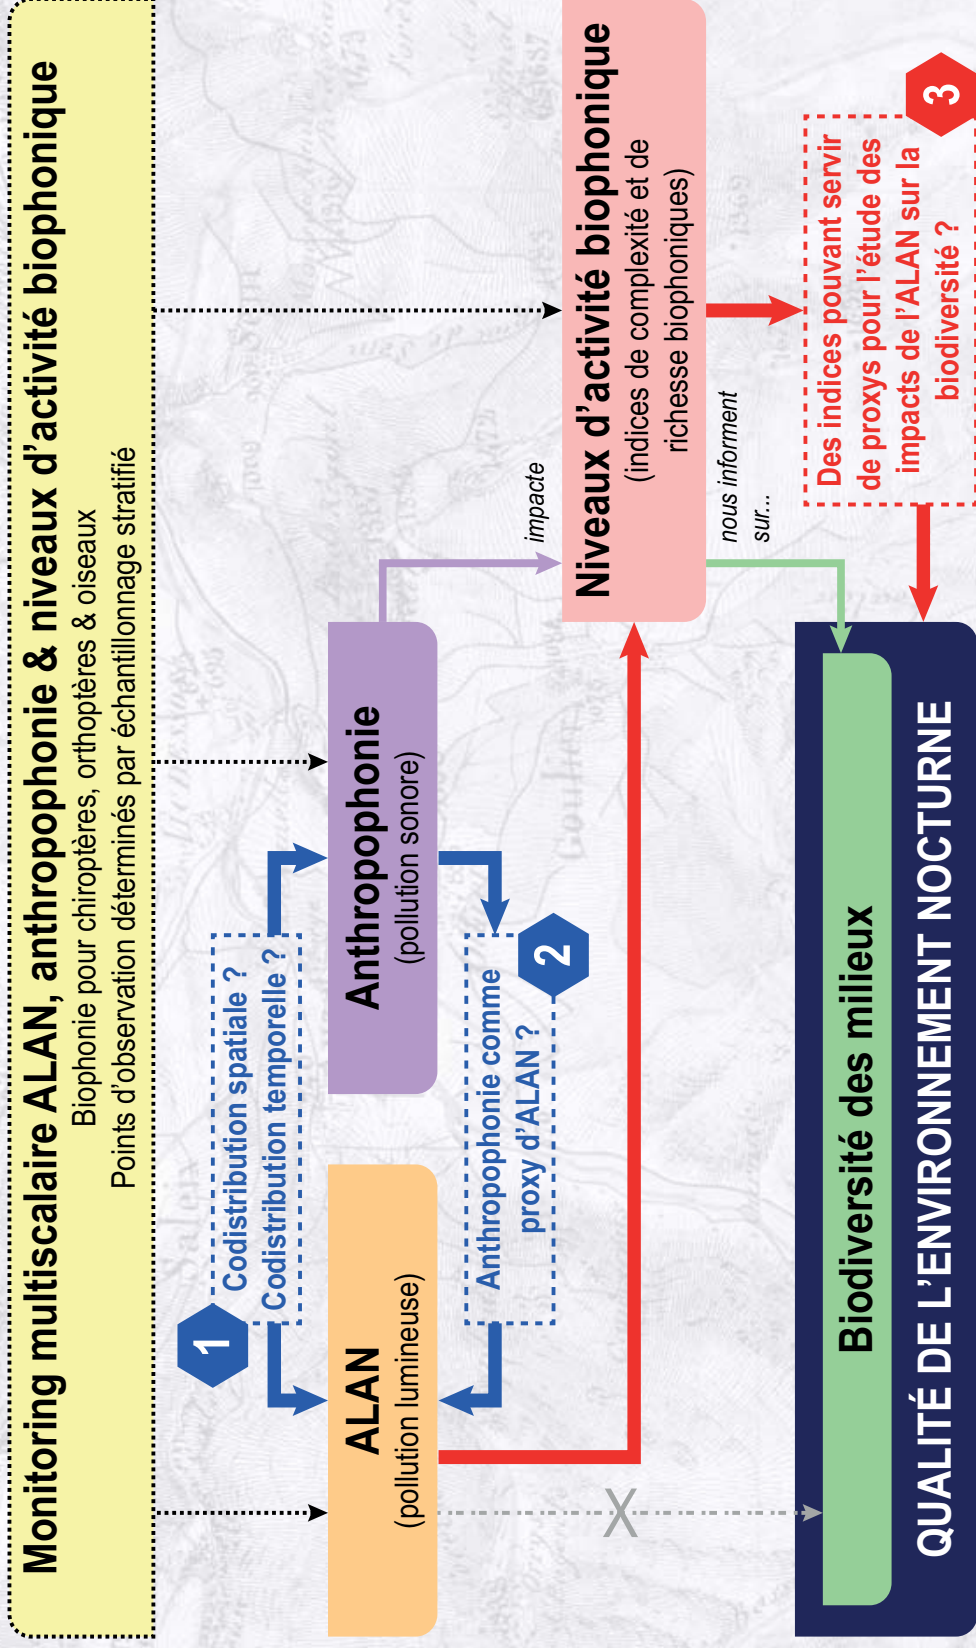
Monitoring multiscalaire ALAN, anthropophonie & niveaux d'activité biophonique
Biophonie pour chiroptères, orthoptères & oiseaux
Points d'observation déterminés par échantillonnage stratifié

1
Codistribution spatiale ?
Codistribution temporelle ?

ALAN
(pollution lumineuse)

Anthropophonie
(pollution sonore)

2
Anthropophonie comme proxy d'ALAN ?

impacte

Niveaux d'activité biophonique
(indices de complexité et de richesse biophoniques)

nous informent sur...

3
Des indices pouvant servir de proxys pour l'étude des impacts de l'ALAN sur la biodiversité ?

Biodiversité des milieux

QUALITÉ DE L'ENVIRONNEMENT NOCTURNE